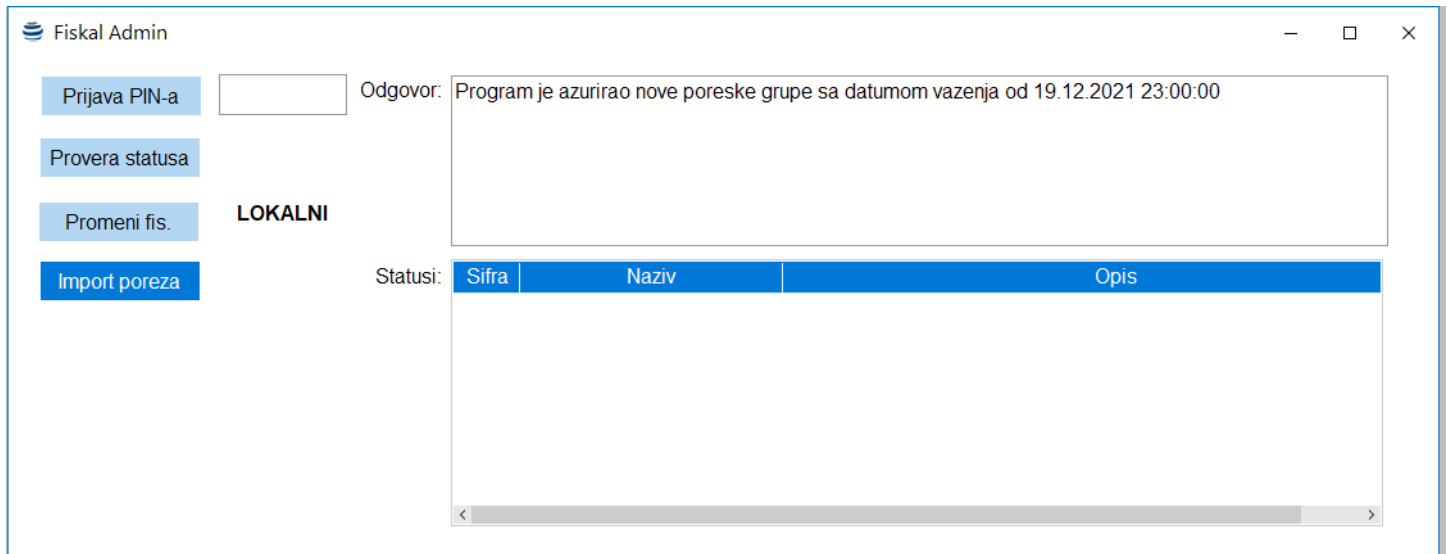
Fiskal Admin

Prijava PIN-a

Provera statusa

Promeni fis.

LOKALNI

Import poreza

Odgovor: Program je azurirao nove poreske grupe sa datumom vazenja od 19.12.2021 23:00:00

Statusi:

| Sifra | Naziv | Opis |
|---|---|---|